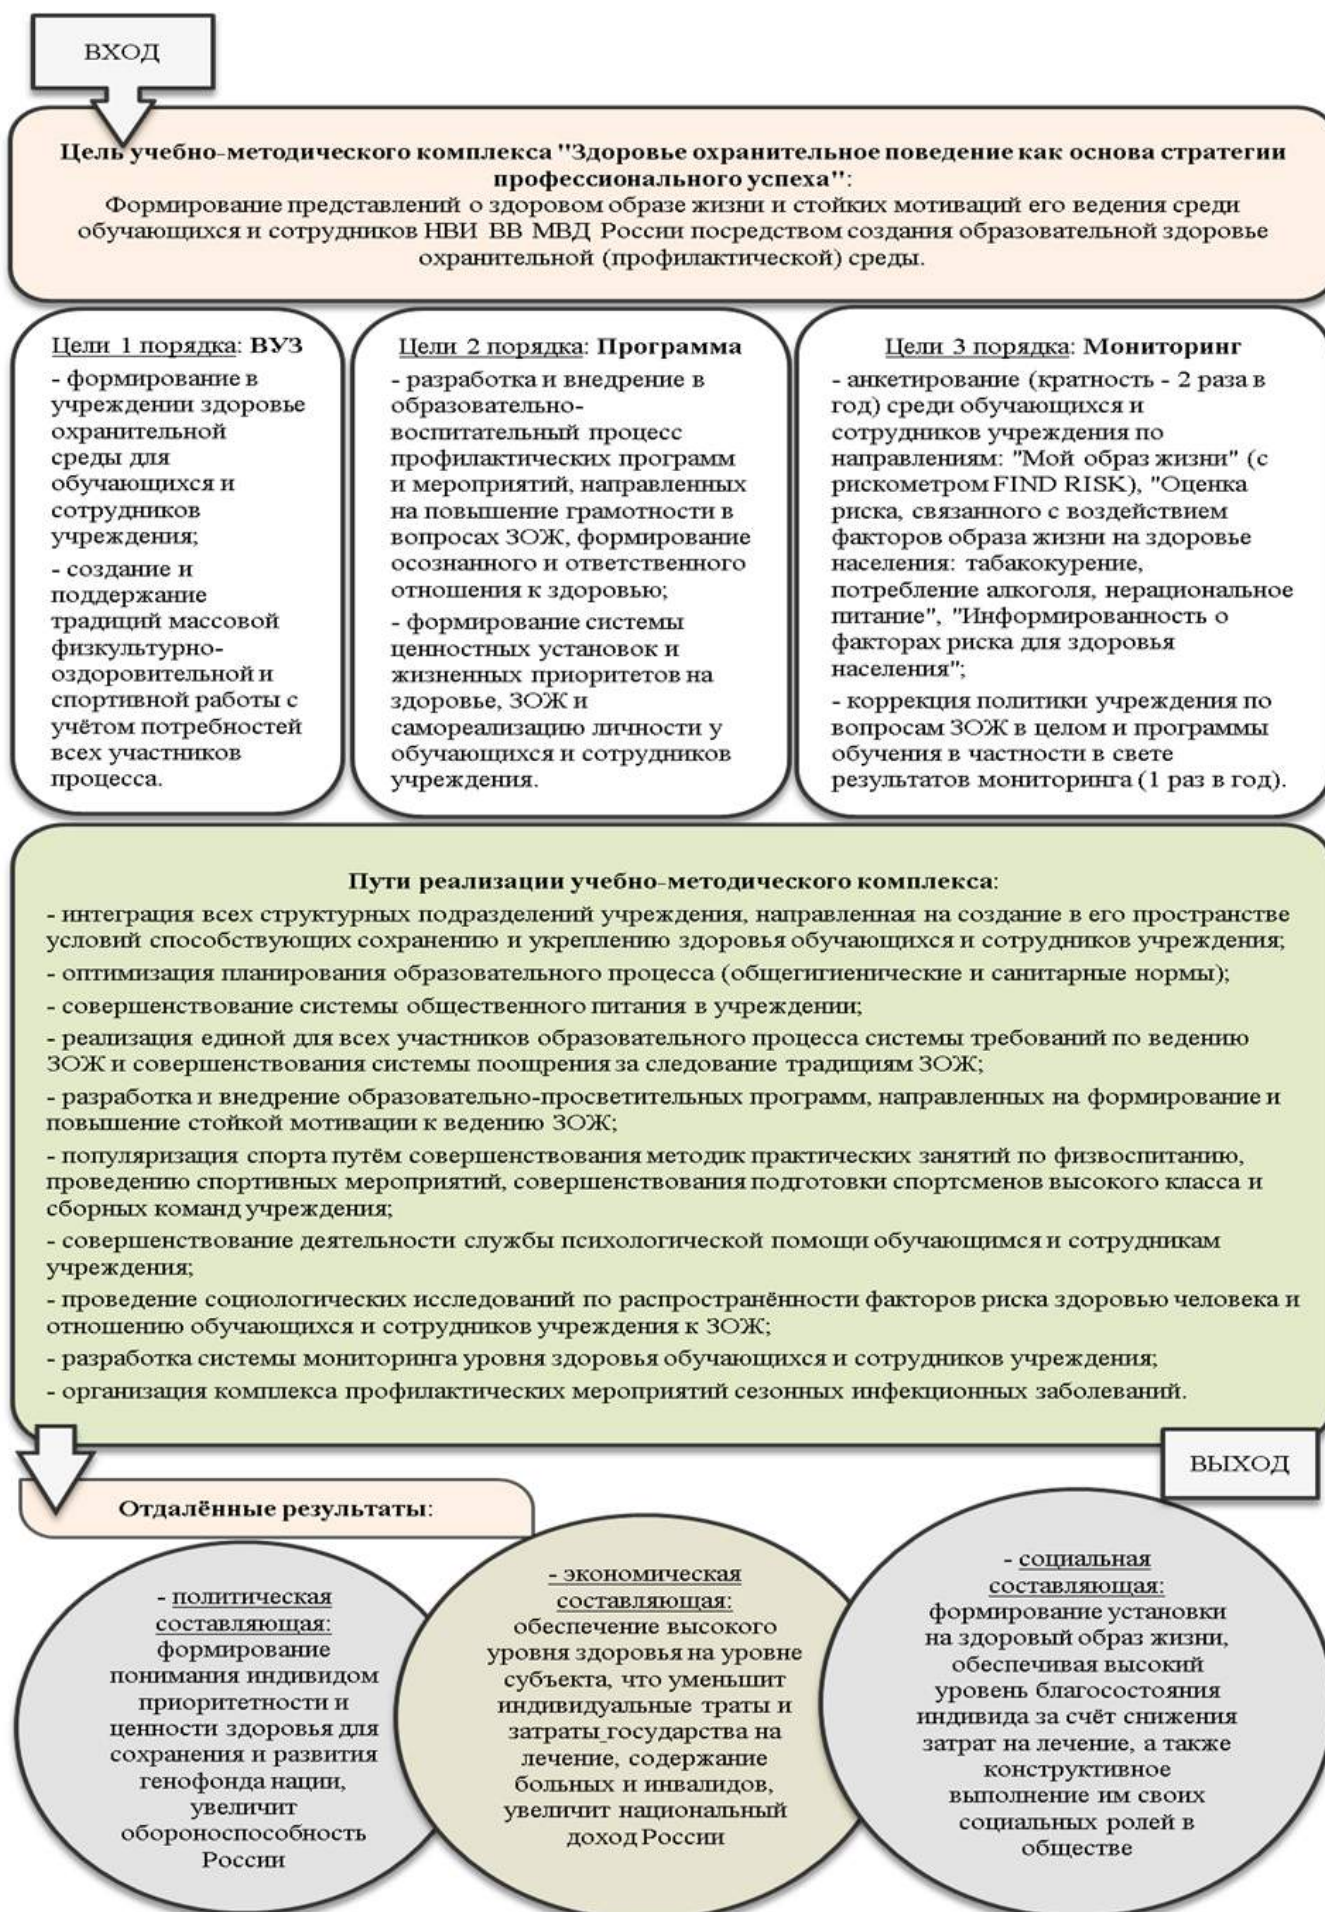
ВХОД

**Цель учебно-методического комплекса "Здоровье охранительное поведение как основа стратегии профессионального успеха"**:
Формирование представлений о здоровом образе жизни и стойких мотиваций его ведения среди обучающихся и сотрудников НВИ ВВ МВД России посредством создания образовательной здоровье охранительной (профилактической) среды.

Цели 1 порядка: **ВУЗ**
- формирование в учреждении здоровье охранительной среды для обучающихся и сотрудников учреждения;
- создание и поддержание традиций массовой физкультурно-оздоровительной и спортивной работы с учётом потребностей всех участников процесса.

Цели 2 порядка: **Программа**
- разработка и внедрение в образовательно-воспитательный процесс профилактических программ и мероприятий, направленных на повышение грамотности в вопросах ЗОЖ, формирование осознанного и ответственного отношения к здоровью;
- формирование системы ценностных установок и жизненных приоритетов на здоровье, ЗОЖ и самореализацию личности у обучающихся и сотрудников учреждения.

Цели 3 порядка: **Мониторинг**
- анкетирование (кратность - 2 раза в год) среди обучающихся и сотрудников учреждения по направлениям: "Мой образ жизни" (с рискометром FIND RISK), "Оценка риска, связанного с воздействием факторов образа жизни на здоровье населения: табакокурение, потребление алкоголя, нерациональное питание", "Информированность о факторах риска для здоровья населения";
- коррекция политики учреждения по вопросам ЗОЖ в целом и программы обучения в частности в свете результатов мониторинга (1 раз в год).

**Пути реализации учебно-методического комплекса**:
- интеграция всех структурных подразделений учреждения, направленная на создание в его пространстве условий способствующих сохранению и укреплению здоровья обучающихся и сотрудников учреждения;
- оптимизация планирования образовательного процесса (общегигиенические и санитарные нормы);
- совершенствование системы общественного питания в учреждении;
- реализация единой для всех участников образовательного процесса системы требований по ведению ЗОЖ и совершенствования системы поощрения за следование традициям ЗОЖ;
- разработка и внедрение образовательно-просветительных программ, направленных на формирование и повышение стойкой мотивации к ведению ЗОЖ;
- популяризация спорта путём совершенствования методик практических занятий по физвоспитанию, проведению спортивных мероприятий, совершенствования подготовки спортсменов высокого класса и сборных команд учреждения;
- совершенствование деятельности службы психологической помощи обучающимся и сотрудникам учреждения;
- проведение социологических исследований по распространённости факторов риска здоровью человека и отношению обучающихся и сотрудников учреждения к ЗОЖ;
- разработка системы мониторинга уровня здоровья обучающихся и сотрудников учреждения;
- организация комплекса профилактических мероприятий сезонных инфекционных заболеваний.

ВЫХОД

**Отдалённые результаты**:

- политическая составляющая: формирование понимания индивидом приоритетности и ценности здоровья для сохранения и развития генофонда нации, увеличит обороноспособность России

- экономическая составляющая: обеспечение высокого уровня здоровья на уровне субъекта, что уменьшит индивидуальные траты и затраты государства на лечение, содержание больных и инвалидов, увеличит национальный доход России

- социальная составляющая: формирование установки на здоровый образ жизни, обеспечивая высокий уровень благосостояния индивида за счёт снижения затрат на лечение, а также конструктивное выполнение им своих социальных ролей в обществе